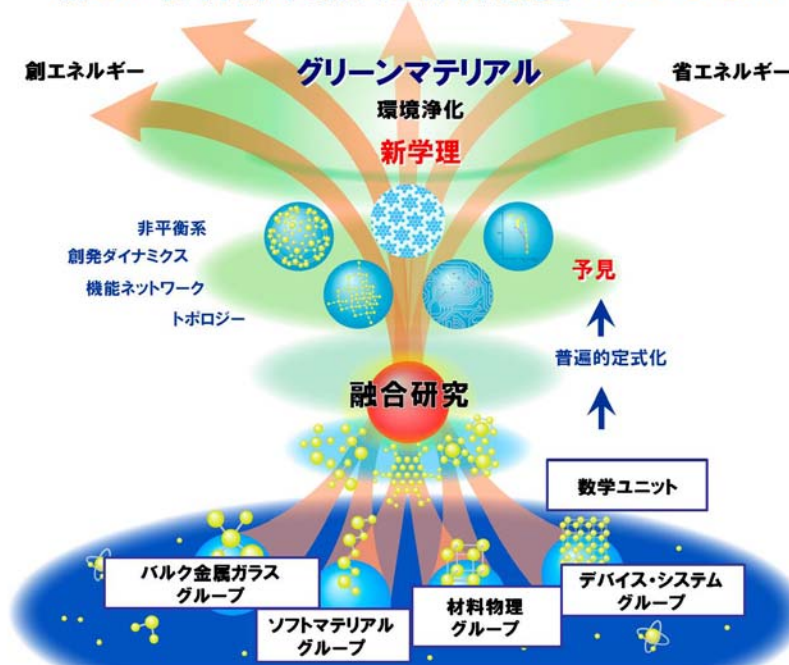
創エネルギー

グリーンマテリアル

省エネルギー

環境浄化

新学理

非平衡系

創発ダイナミクス

機能ネットワーク

トポロジー

予見

普遍的定式化

融合研究

数学ユニット

バルク金属ガラス
グループ

ソフトマテリアル
グループ

材料物理
グループ

デバイス・システム
グループ